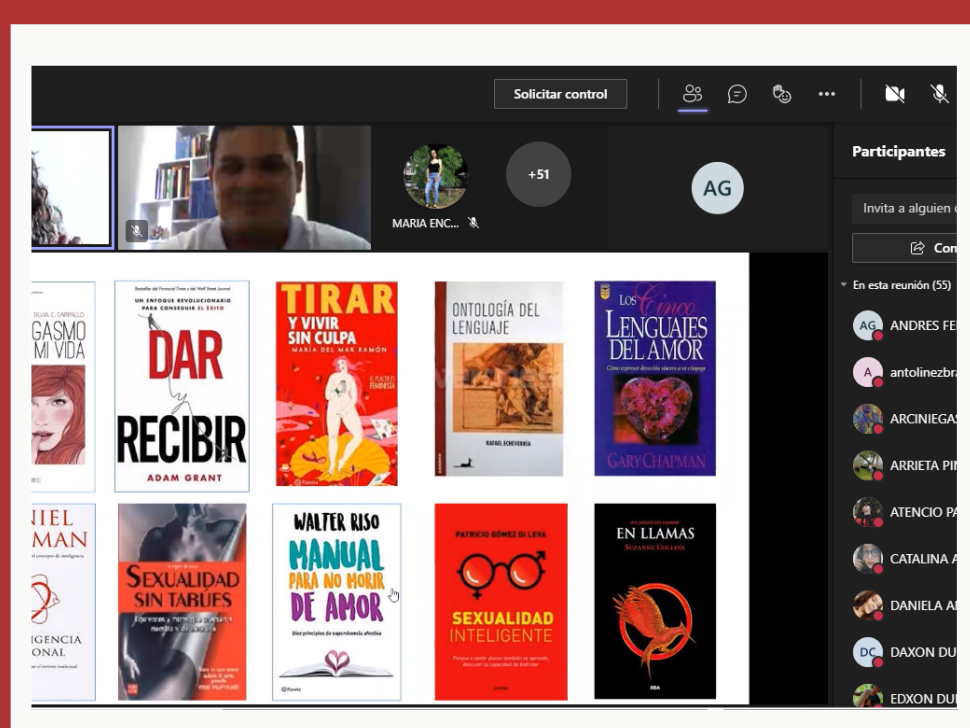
Solicitar control

MARIA ENC...

+51

AG

Participantes

Invita a alguien o

Com

En esta reunión (55)

AG ANDRES FE

A antolinezbra

ARCINIEGAS

ARRIETA PI

ATENCIO PA

CATALINA A

DANIELA A

DC DAXON DU

EDXON DU

SILVIA C. CARBALLO
GASMO
MI VIDA

Bestseller del Financial Times y del Wall Street Journal
UN ENFOQUE REVOLUCIONARIO PARA CONSEGUIR EL ÉXITO
DAR
y
RECIBIR
ADAM GRANT

TIRAR
Y VIVIR SIN CULPA
MARÍA DEL MAR RAMÓN
EL PLACER ES FEMINISTA

ONTOLOGÍA DEL LENGUAJE
RAFAEL ECHEVERRÍA

LOS Cinco LENGUAJES DEL AMOR
Cómo expresar devoción sincera a su cónyuge
GARY CHAPMAN

NIEL
MAN
el concepto de inteligencia
IGENCIA
ONAL

SEXUALIDAD SIN TABÚES

WALTER RISO
MANUAL
PARA NO MORIR
DE AMOR
Diez principios de supervivencia afectiva
Planeta

PATRICIO GÓMEZ DI LEVA
SEXUALIDAD INTELIGENTE

EN LLAMAS
SUZANNE COLLINS
RBA